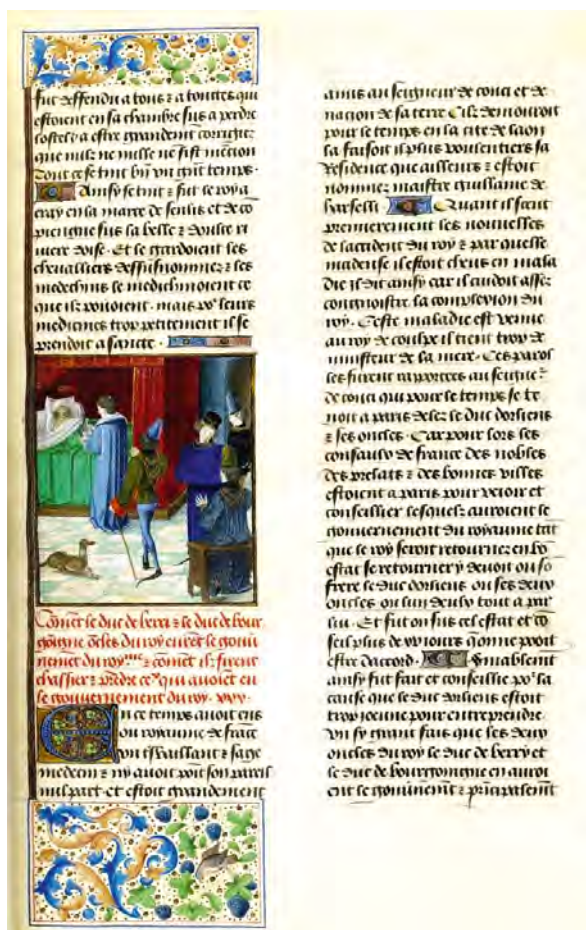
fut deffendu a tous : a toutes qui estoient en sa chambre fus a perdre lostel : a estre grandement courrouce que nul ne nulle ne fist mention tout de fait luy vn petit temps. Ainsi fut fait : fut le roy a creil en la marche de senlis et de compiegne fus la belle : doulce riuiere doise. Et le gardoient ses chevaliers dessus nommez : ses medecins le medecinoient ce que ilz pouoient. mais par leurs medicines trop petitement il se prendoit a sante.

Comment le duc de berri : le duc de bourgoigne oncles du roy eurent le gouvernement du roy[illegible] : comment ilz firent chassier : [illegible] qui auoient eu le gouvernement du roy. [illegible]

En ce temps auoit vng moult vaillant : sage medecin : ne auoit point son pareil nulle part. et estoit grandement

amis au seigneur de couci et de nacion de sa terre. Cil demouroit pour le temps en la cite de laon sa faisoit plus voulentiers sa residence que ailleurs : estoit nomme maistre guillaume de harselli. Quant il sceut premierement les nouuelles de laccident du roy : par quelle maladie il estoit cheus en malladie il dit ainsi car il cuidoit asses congnoistre sa complexion du roy. Ceste maladie est venue au roy de coulle il tient trop de la moistieur de sa mere. Ces parolles furent rapportees au seigneur de couci qui pour le temps se tenoit a paris delez le duc dorliens : ses oncles. Car pour lors ses consaulx de france des nobles des prelats : des bonnes villes estoient a paris pour veoir et conseillier lesquelz auroient le gouvernement du royaume tant que le roy seroit retourne en son estat se retourner y deuoit ou son frere le duc dorliens ou ses deux oncles ou luy deulx tout a part. Et fut on fus cel estat et conseil plus de .xv. iours homme pouoit estre daccord. Finablement ainsi fut fait et conseillie par la cause que le duc dorliens estoit trop ieune pour entreprendre vng si grant fais que les deux oncles du roy le duc de berry et le duc de bourgoigne en auroient le gouvernement : principalment